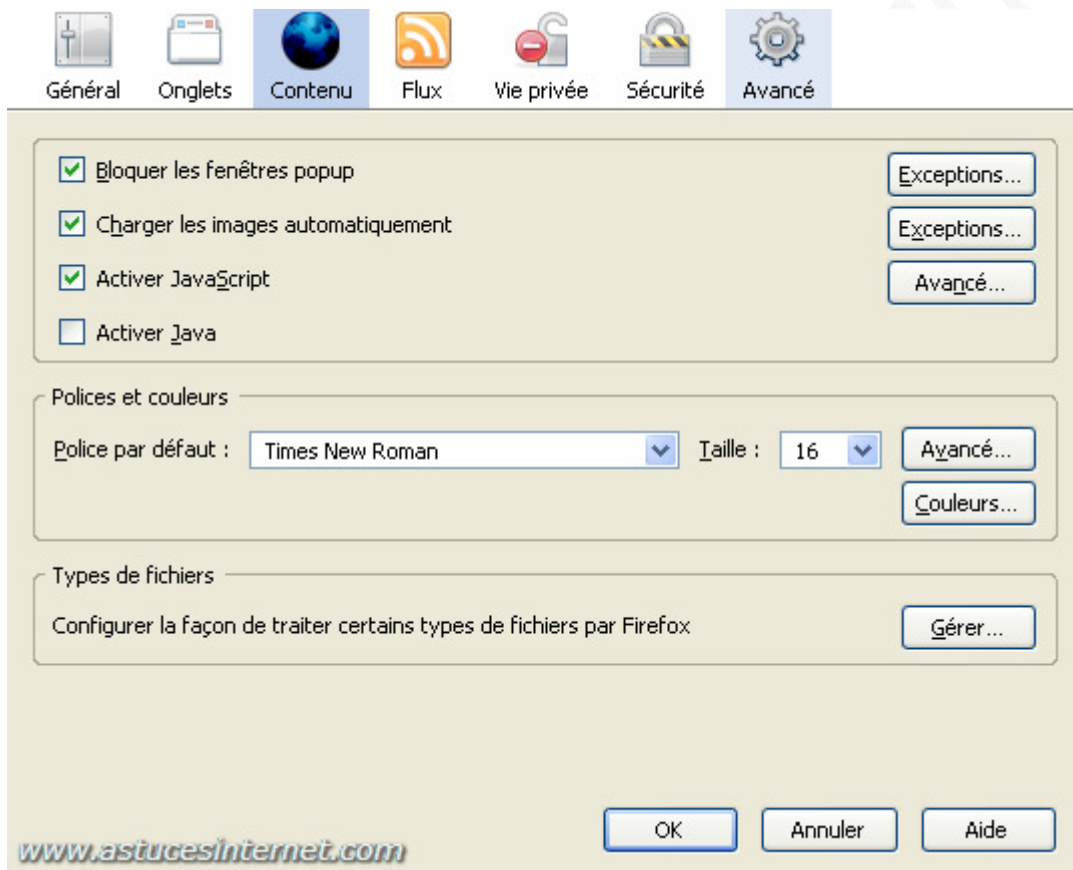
Général Onglets Contenu Flux Vie privée Sécurité Avancé

Bloquer les fenêtres popup
Exceptions...

Charger les images automatiquement
Exceptions...

Activer JavaScript
Avancé...

Activer Java

Polices et couleurs

Police par défaut : Times New Roman Taille : 16 Avancé...

Couleurs...

Types de fichiers

Configurer la façon de traiter certains types de fichiers par Firefox
Gérer...

OK Annuler Aide

www.astucesinternet.com